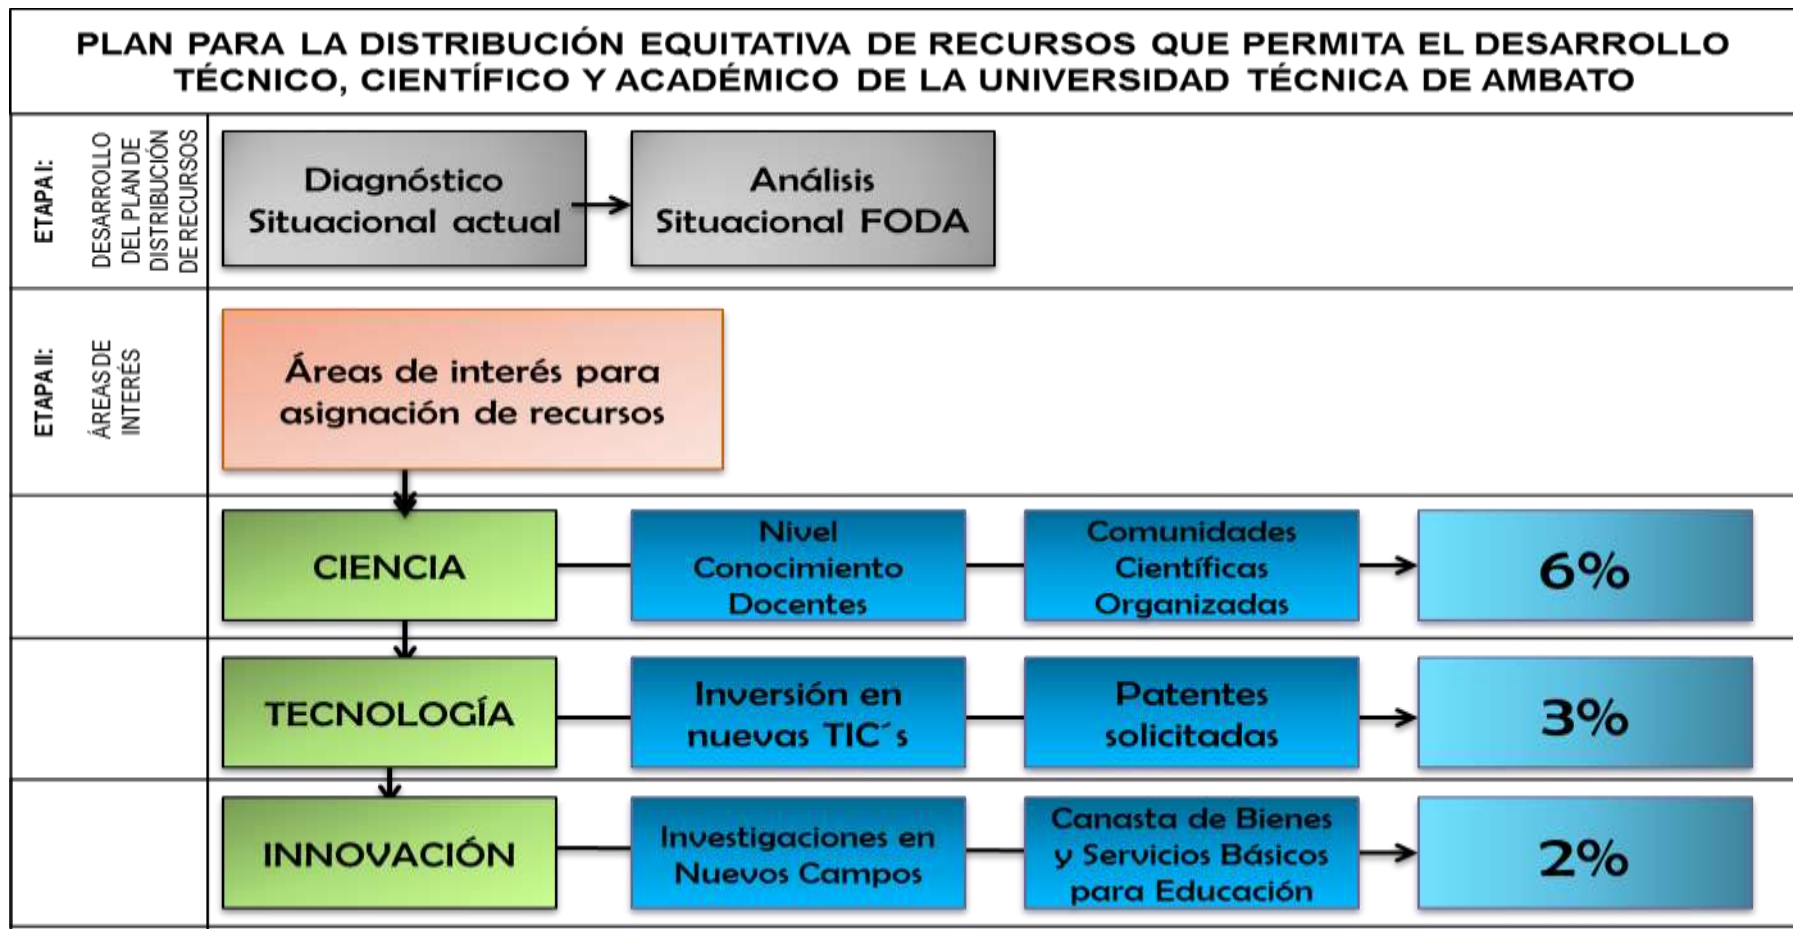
PLAN PARA LA DISTRIBUCIÓN EQUITATIVA DE RECURSOS QUE PERMITA EL DESARROLLO TÉCNICO, CIENTÍFICO Y ACADÉMICO DE LA UNIVERSIDAD TÉCNICA DE AMBATO

ETAPA I:
DESARROLLO DEL PLAN DE DISTRIBUCIÓN DE RECURSOS

Diagnóstico Situacional actual

Análisis Situacional FODA

ETAPA II:
ÁREAS DE INTERÉS

Áreas de interés para asignación de recursos

CIENCIA

Nivel Conocimiento Docentes

Comunidades Científicas Organizadas

6%

TECNOLOGÍA

Inversión en nuevas TIC´s

Patentes solicitadas

3%

INNOVACIÓN

Investigaciones en Nuevos Campos

Canasta de Bienes y Servicios Básicos para Educación

2%